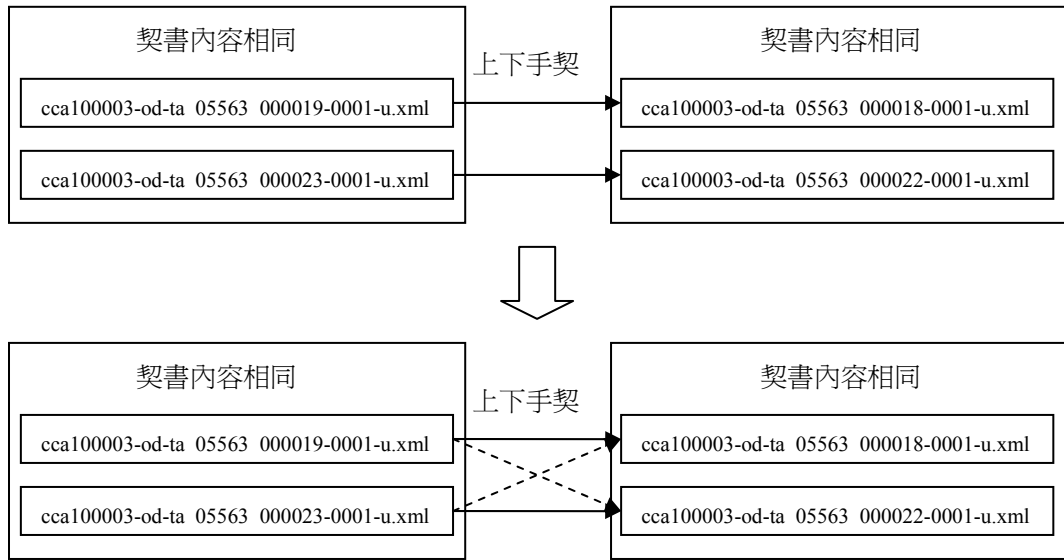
契書內容相同

cca100003-od-ta 05563 000019-0001-u.xml

cca100003-od-ta 05563 000023-0001-u.xml

上下手契

契書內容相同

cca100003-od-ta 05563 000018-0001-u.xml

cca100003-od-ta 05563 000022-0001-u.xml

契書內容相同

cca100003-od-ta 05563 000019-0001-u.xml

cca100003-od-ta 05563 000023-0001-u.xml

上下手契

契書內容相同

cca100003-od-ta 05563 000018-0001-u.xml

cca100003-od-ta 05563 000022-0001-u.xml